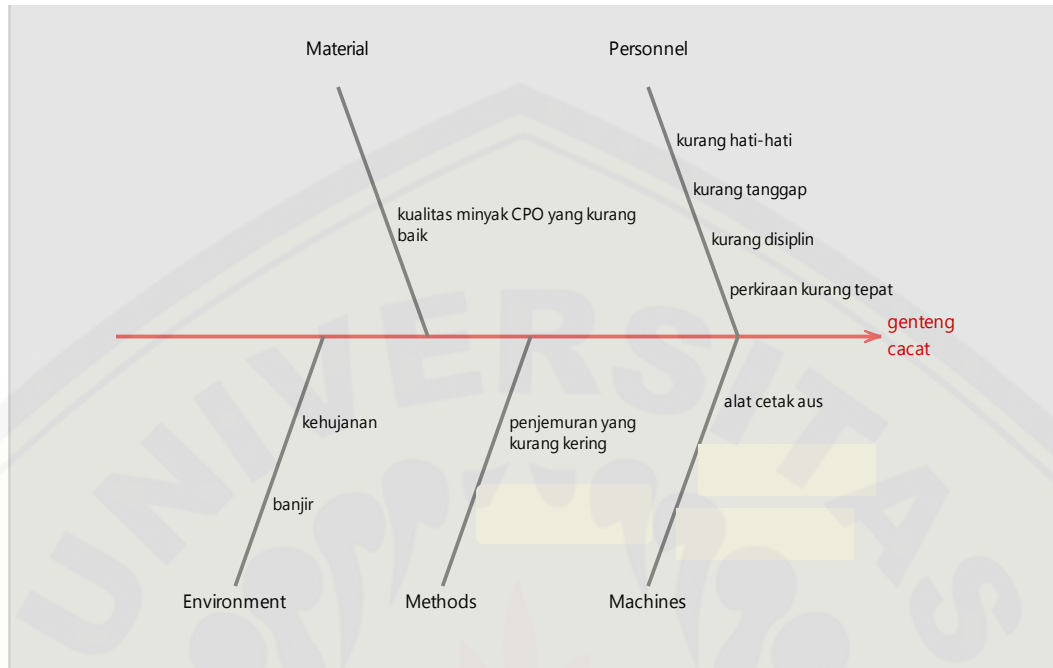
Material

Personnel

kurang hati-hati

kurang tanggap

kualitas minyak CPO yang kurang baik

kurang disiplin

perkiraan kurang tepat

genteng cacat

alat cetak aus

kehujanan

penjemuran yang kurang kering

banjir

Environment

Methods

Machines